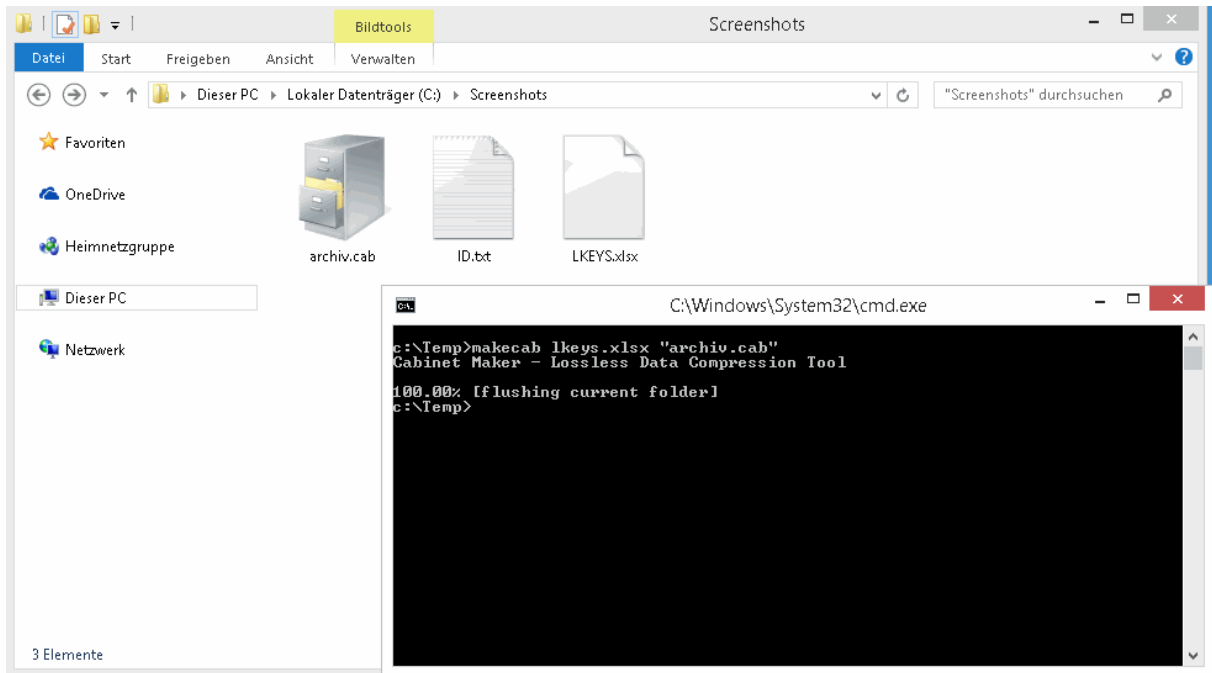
Bildtools
Screenshots
Datei Start Freigeben Ansicht Verwalten
Dieser PC ▸ Lokaler Datenträger (C:) ▸ Screenshots
"Screenshots" durchsuchen
Favoriten
OneDrive
Heimnetzgruppe
Dieser PC
Netzwerk
archiv.cab
ID.txt
LKEYS.xlsx
3 Elemente
C:\Windows\System32\cmd.exe
c:\Temp>makecab lkeys.xlsx "archiv.cab"
Cabinet Maker - Lossless Data Compression Tool

100.00% [flushing current folder]
c:\Temp>